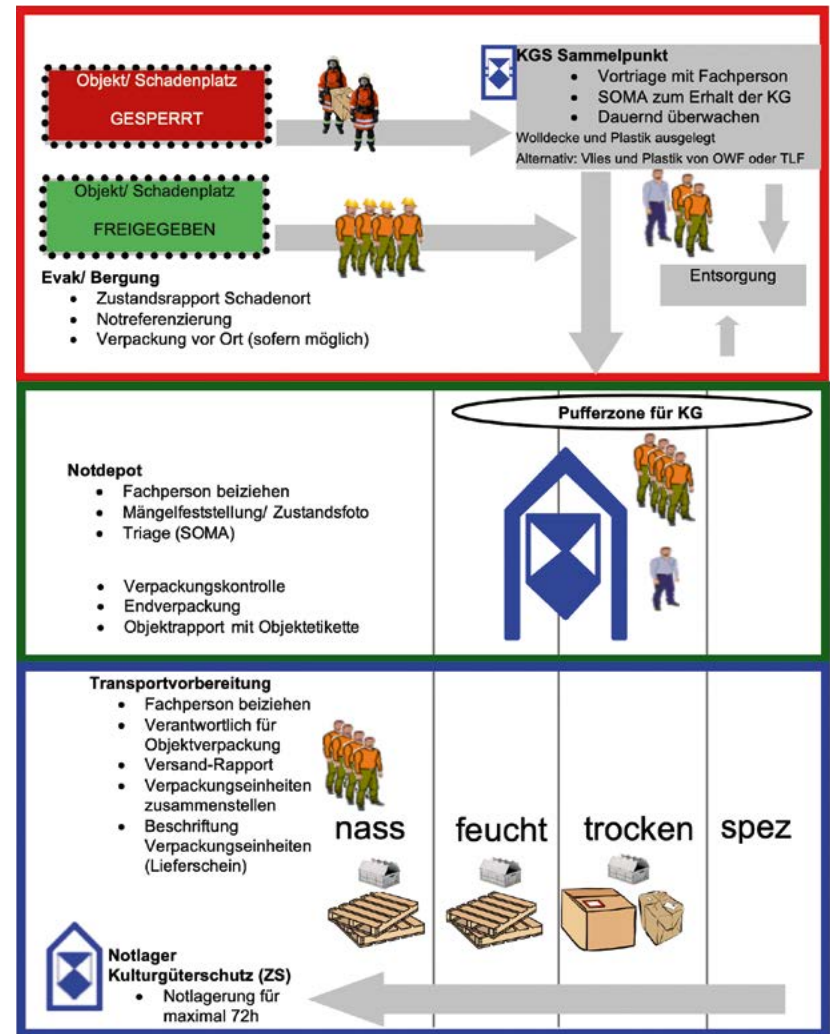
Objekt/ Schadenplatz

GESPERRT

KGS Sammelpunkt
- Vortriage mit Fachperson
- SOMA zum Erhalt der KG
- Dauernd überwachen

Wolldecke und Plastik ausgelegt
Alternativ: Vlies und Plastik von OWF oder TLF

Objekt/ Schadenplatz

FREIGEGEBEN

Entsorgung

Evak/ Bergung
- Zustandsrapport Schadenort
- Notreferenzierung
- Verpackung vor Ort (sofern möglich)

Pufferzone für KG

Notdepot
- Fachperson beiziehen
- Mängelfeststellung/ Zustandsfoto
- Triage (SOMA)

- Verpackungskontrolle
- Endverpackung
- Objektrapport mit Objektetikette

Transportvorbereitung
- Fachperson beiziehen
- Verantwortlich für Objektverpackung
- Versand-Rapport
- Verpackungseinheiten zusammenstellen
- Beschriftung Verpackungseinheiten (Lieferschein)

nass

feucht

trocken

spez

Notlager Kulturgüterschutz (ZS)
- Notlagerung für maximal 72h